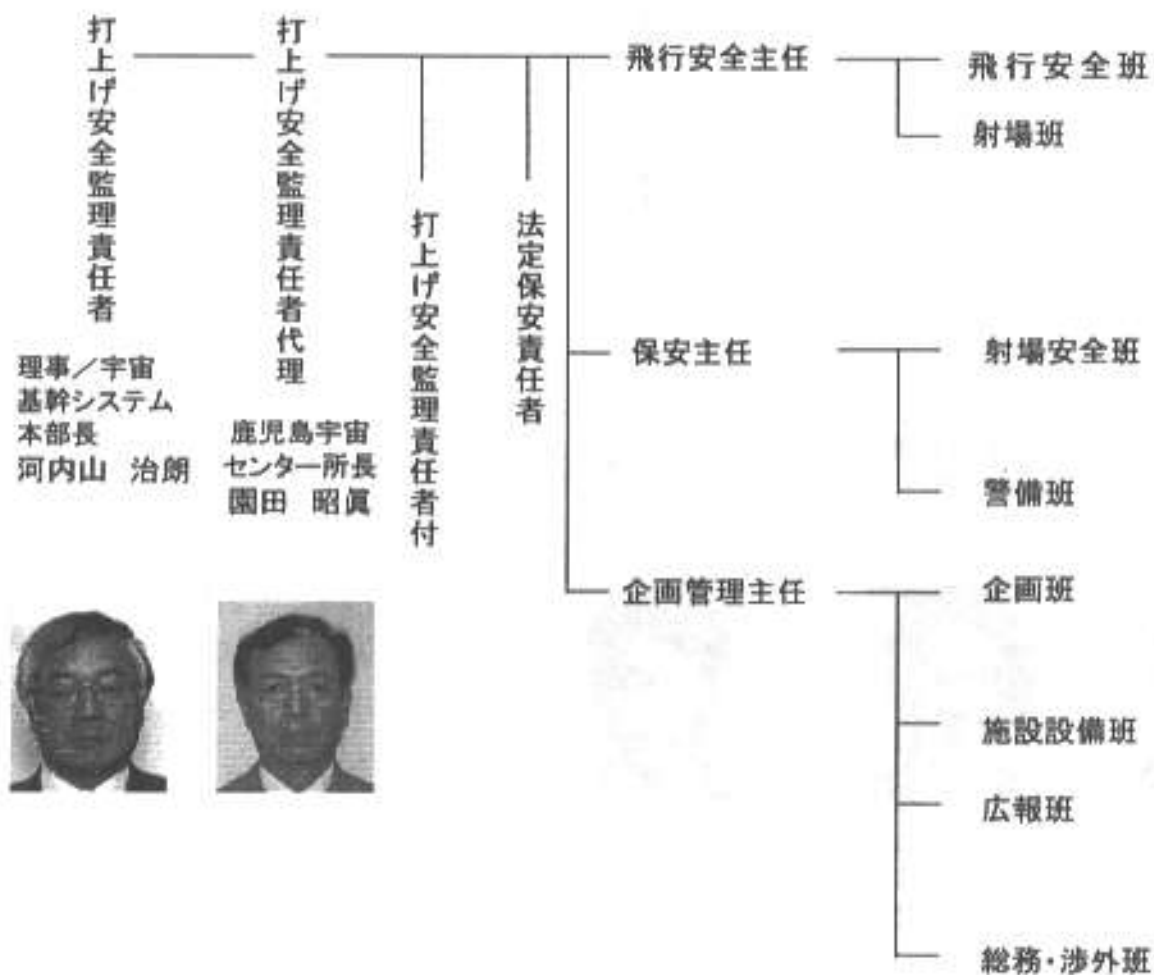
打上げ安全監理責任者

理事／宇宙基幹システム本部長
河内山　治朗

打上げ安全監理責任者代理

鹿児島宇宙センター所長
園田　昭眞

打上げ安全監理責任者付

法定保安責任者

飛行安全主任

飛行安全班

射場班

保安主任

射場安全班

警備班

企画管理主任

企画班

施設設備班

広報班

総務・渉外班